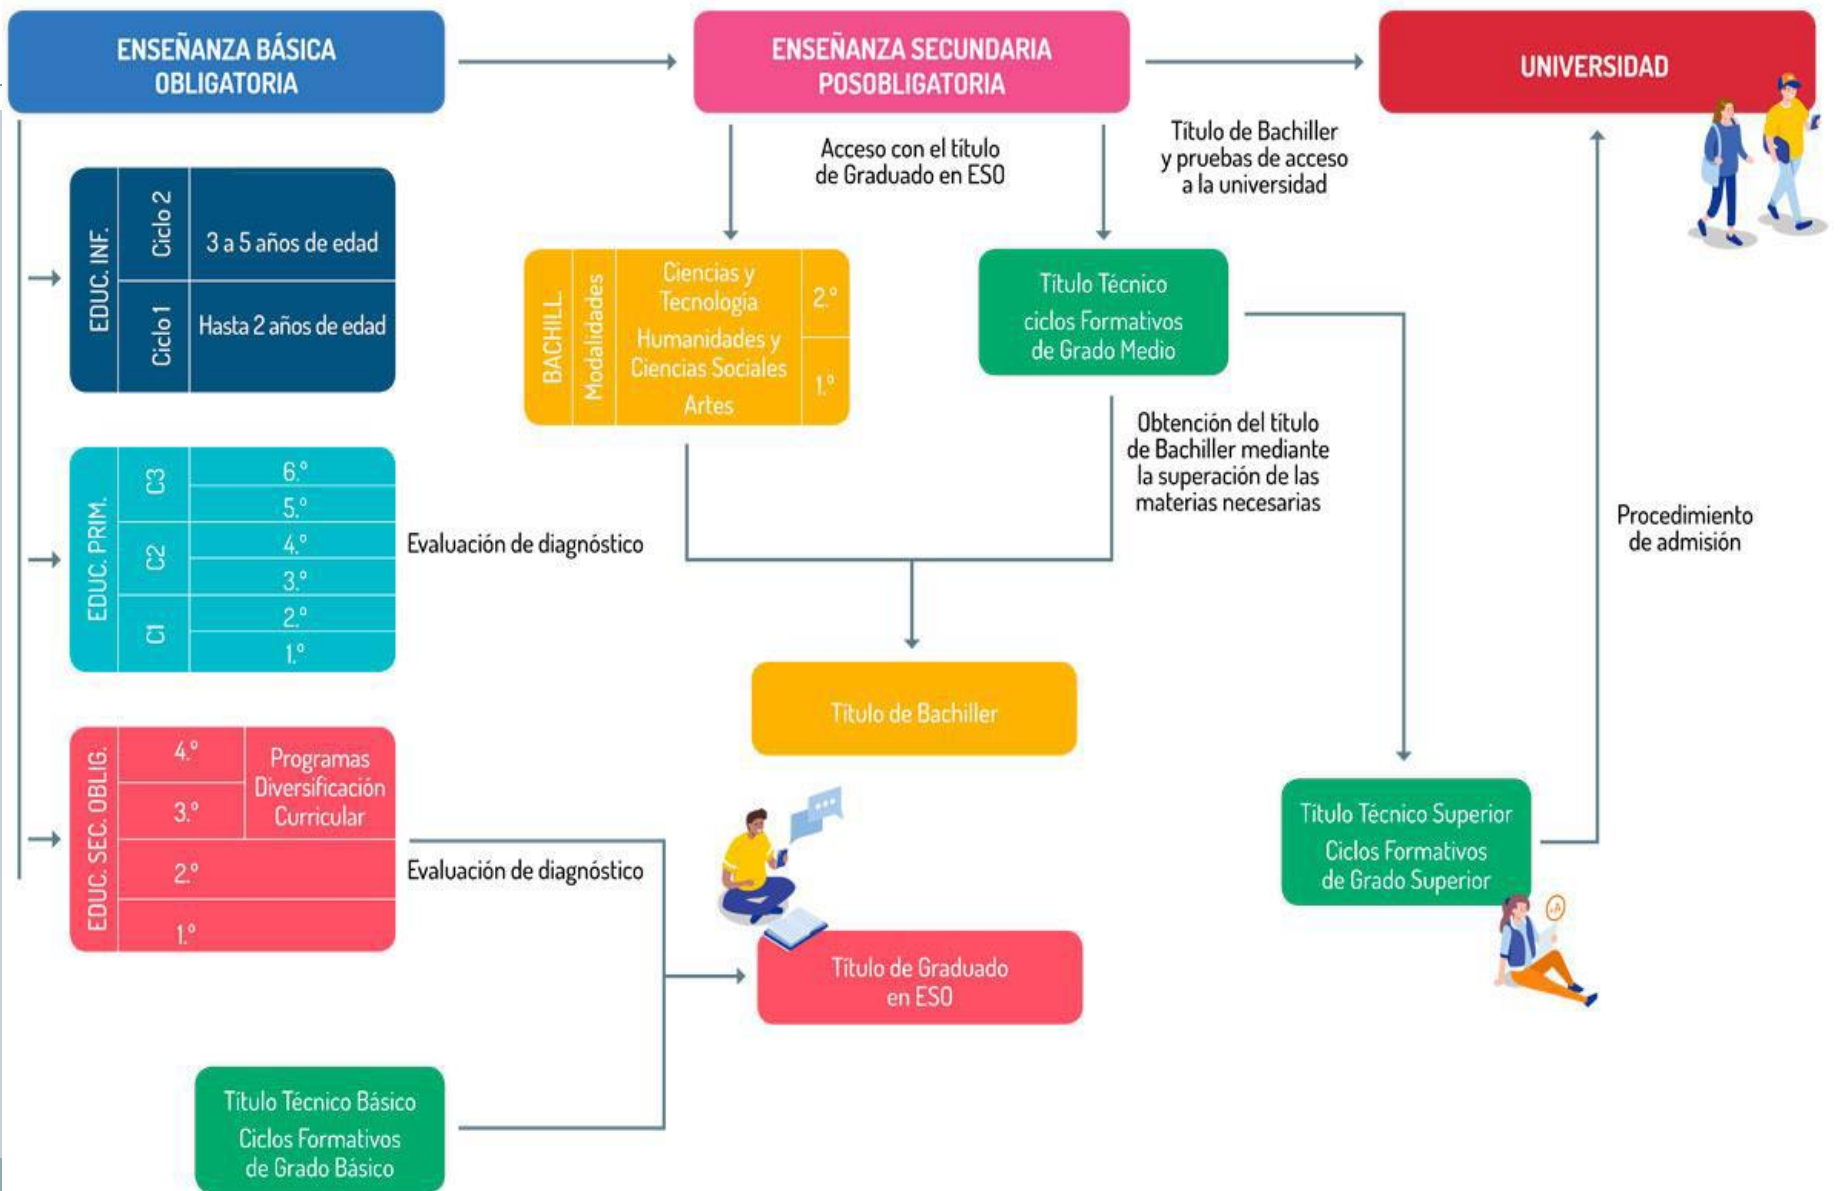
ENSEÑANZA BÁSICA OBLIGATORIA

ENSEÑANZA SECUNDARIA POSOBLIGATORIA

UNIVERSIDAD

Acceso con el título de Graduado en ESO

Título de Bachiller y pruebas de acceso a la universidad

EDUC. INF.

| Ciclo 2 | 3 a 5 años de edad |
|---|---|
| Ciclo 1 | Hasta 2 años de edad |

BACHILL. Modalidades

Ciencias y Tecnología
Humanidades y Ciencias Sociales
Artes

2.º
1.º

Título Técnico ciclos Formativos de Grado Medio

Obtención del título de Bachiller mediante la superación de las materias necesarias

EDUC. PRIM.

| C3 | 6.º |
|---|---|
| | 5.º |
| C2 | 4.º |
| | 3.º |
| C1 | 2.º |
| | 1.º |

Evaluación de diagnóstico

Procedimiento de admisión

Título de Bachiller

EDUC. SEC. OBLIG.

| 4.º | Programas Diversificación Curricular |
|---|---|
| 3.º | |
| 2.º | |
| 1.º | |

Evaluación de diagnóstico

Título Técnico Superior Ciclos Formativos de Grado Superior

Título de Graduado en ESO

Título Técnico Básico Ciclos Formativos de Grado Básico